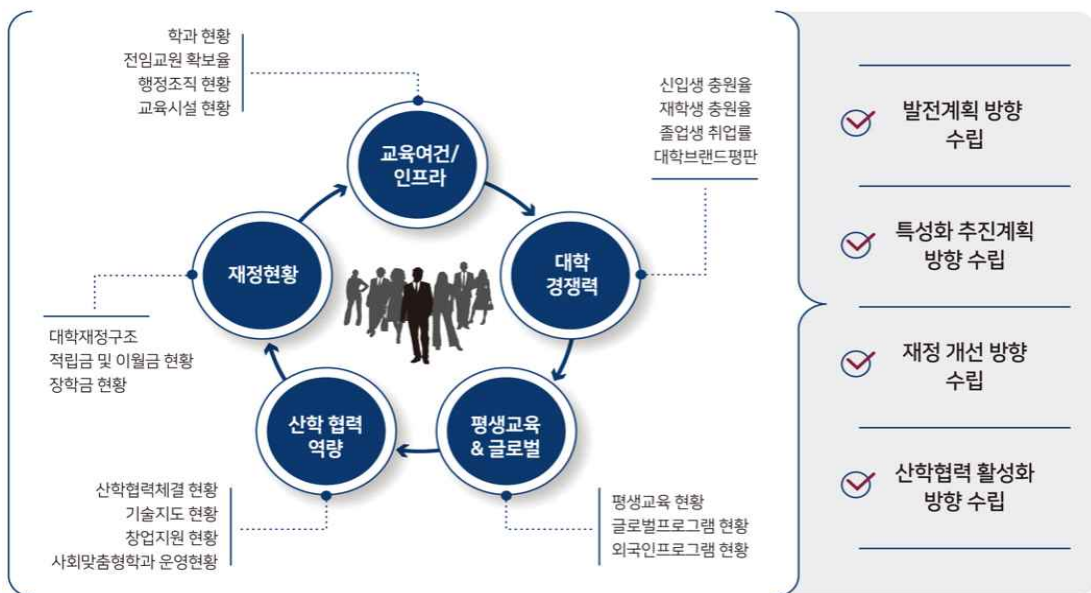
학과 현황
전임교원 확보율
행정조직 현황
교육시설 현황

교육여건/
인프라

신입생 충원율
재학생 충원율
졸업생 취업률
대학브랜드평판

대학
경쟁력

평생교육
& 글로벌

평생교육 현황
글로벌프로그램 현황
외국인프로그램 현황

산학 협력
역량

산학협력체결 현황
기술지도 현황
창업지원 현황
사회맞춤형학과 운영현황

재정현황

대학재정구조
적립금 및 이월금 현황
장학금 현황

발전계획 방향
수립

특성화 추진계획
방향 수립

재정 개선 방향
수립

산학협력 활성화
방향 수립